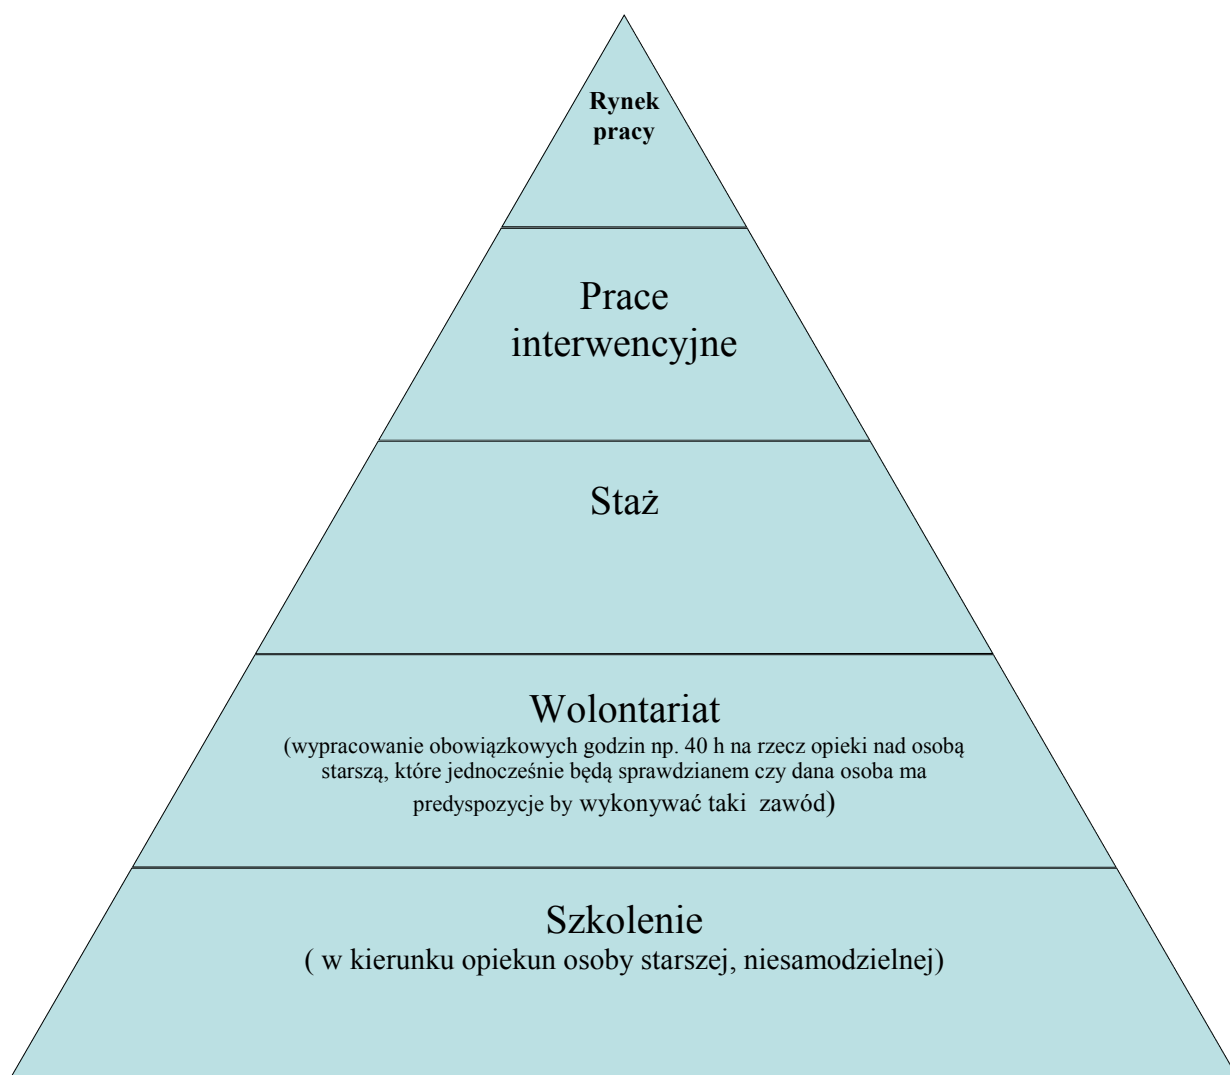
Rynek pracy

Prace interwencyjne

Staż

Wolontariat
(wypracowanie obowiązkowych godzin np. 40 h na rzecz opieki nad osobą starszą, które jednocześnie będą sprawdzianem czy dana osoba ma predyspozycje by wykonywać taki zawód)

Szkolenie
( w kierunku opiekun osoby starszej, niesamodzielnej)